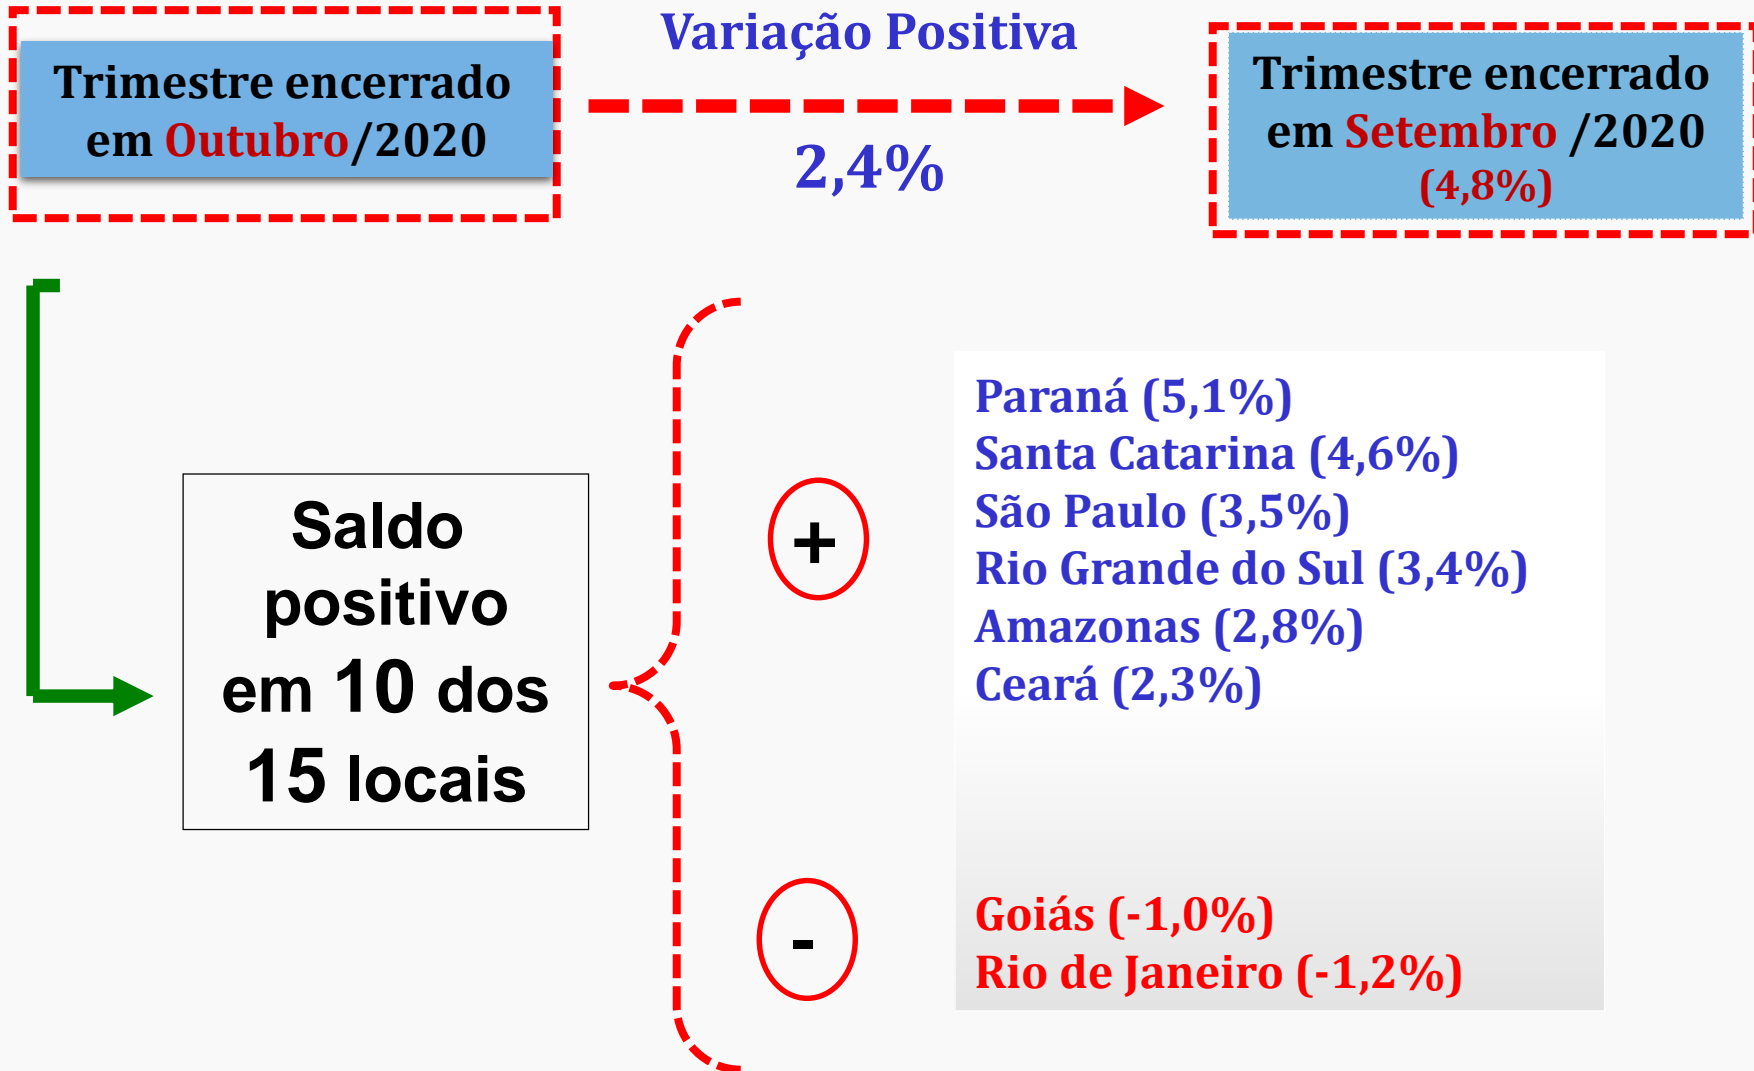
Trimestre encerrado em Outubro/2020

Variação Positiva

2,4%

Trimestre encerrado em Setembro /2020 (4,8%)

Saldo positivo em 10 dos 15 locais

+

Paraná (5,1%)
Santa Catarina (4,6%)
São Paulo (3,5%)
Rio Grande do Sul (3,4%)
Amazonas (2,8%)
Ceará (2,3%)

-

Goiás (-1,0%)
Rio de Janeiro (-1,2%)